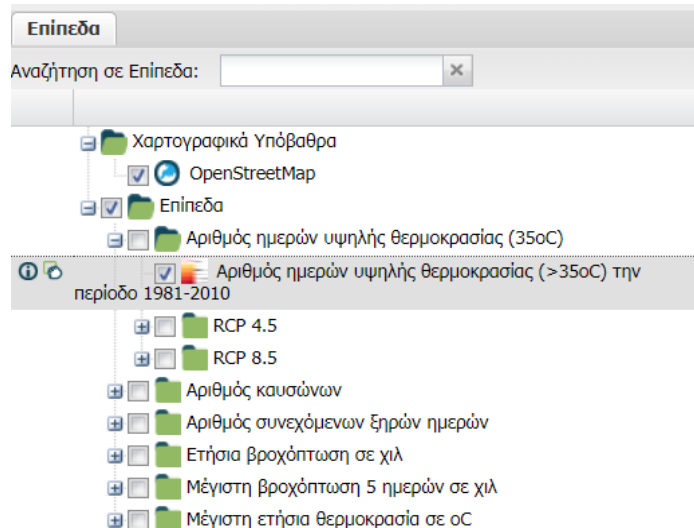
Επίπεδα

Αναζήτηση σε Επίπεδα:

Χαρτογραφικά Υπόβαθρα

OpenStreetMap

Επίπεδα

Αριθμός ημερών υψηλής θερμοκρασίας (35oC)

Αριθμός ημερών υψηλής θερμοκρασίας (>35oC) την περίοδο 1981-2010

RCP 4.5

RCP 8.5

Αριθμός καυσώνων

Αριθμός συνεχόμενων ξηρών ημερών

Ετήσια βροχόπτωση σε χιλ

Μέγιστη βροχόπτωση 5 ημερών σε χιλ

Μέγιστη ετήσια θερμοκρασία σε oC